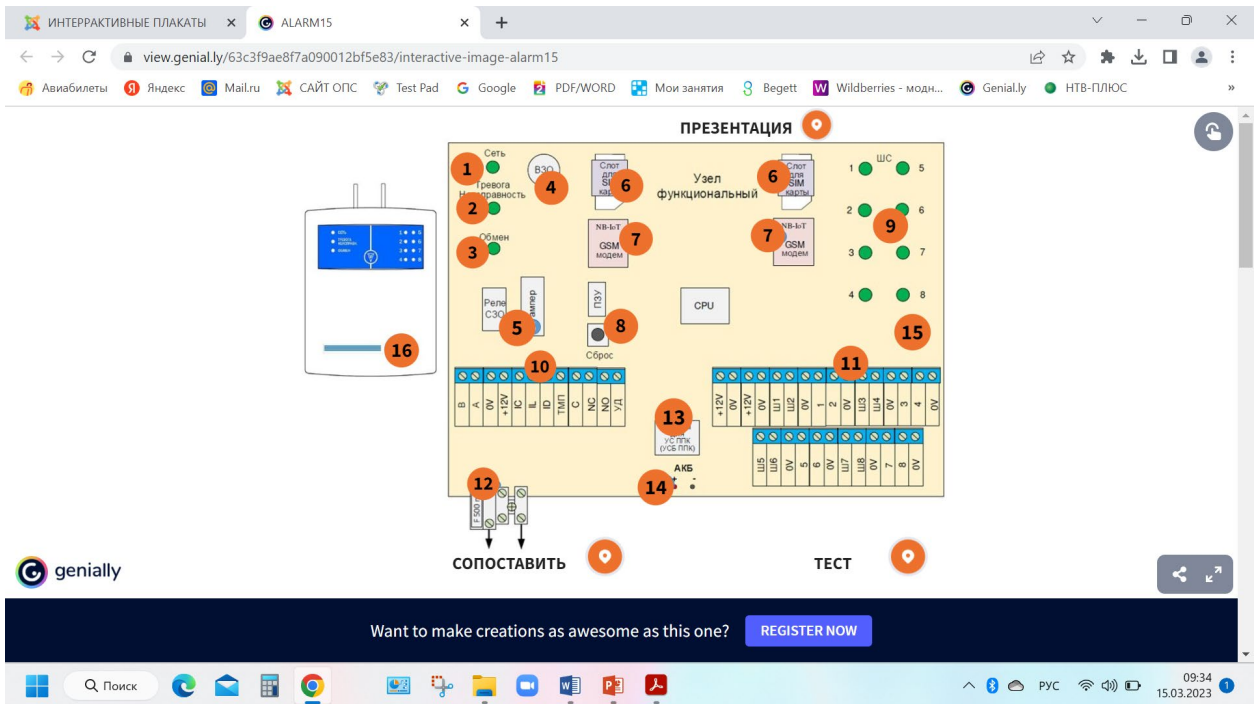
ИНТЕРРАКТИВНЫЕ ПЛАКАТЫ × ALARM15 × +

view.genial.ly/63c3f9ae8f7a090012bf5e83/interactive-image-alarm15

Авиабилеты Яндекс Mail.ru САЙТ ОПС Test Pad Google PDF/WORD Мои занятия Begett Wildberries - модн... Genial.ly НТВ-ПЛЮС »

ПРЕЗЕНТАЦИЯ

Сеть
1
ВЗО
4
Тревога Неисправность
2
Обмен
3
Слот для SIM карты
6
Узел функциональный
6
Слот для SIM карты
ШС
1 5
2 6
3 7
4 8
9
NB-IoT GSM модем
7
7
NB-IoT GSM модем
Реле СЗО
Тампер
5
ПЗУ
8
Сброс
CPU
15
16
10
11
В А 0V +12V IC IL ID ТМП С NC NO УД
+12V 0V +12V Ш1 Ш2 0V 1 2 0V Ш3 Ш4 0V 3 4 0V
13
УС ППК (УСБ ППК)
Ш5 Ш6 0V 5 6 0V Ш7 Ш8 0V 7 8 0V
12
F 500
АКБ
14
+ -

СОПОСТАВИТЬ
ТЕСТ

genially

Want to make creations as awesome as this one? REGISTER NOW

Поиск
РУС 09:34 15.03.2023 1